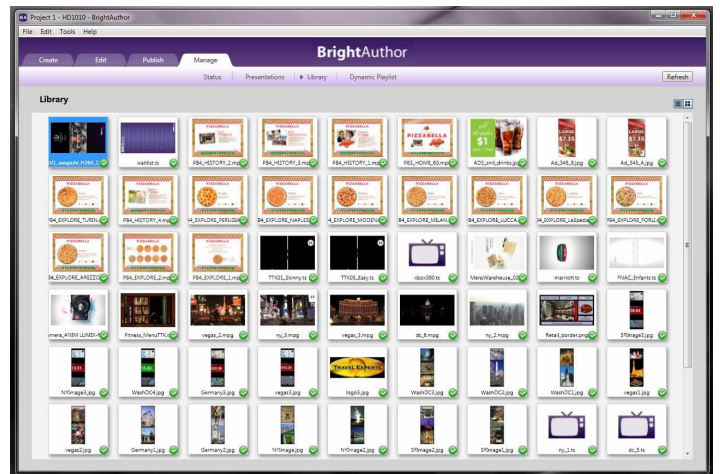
Project 1 - HD1010 - BrightAuthor

File Edit Tools Help

BrightAuthor

Create Edit Publish Manage

Status Presentations Library Dynamic Playlist

Refresh

Library

V1_peoplehl_H264_1 waitlist.ts PB4_HISTORY_2.mp PB4_HISTORY_3.mp PB4_HISTORY_1.mp PB3_HOME_60.mp ADS_and_drinks.jpg Ad_345_B.jpg Ad_345_A.jpg

PB4_EXPLORE_TURIN PB4_EXPLORE_PERUGIA 4_EXPLORE_NAPLES 4_EXPLORE_MODEN PB4_EXPLORE_MILAN PB4_EXPLORE_LUCCA 4_EXPLORE_LaSpezi PB4_EXPLORE_FORLI

PB4_EXPLORE_AREZZO PB4_EXPLORE_2.mp PB4_EXPLORE_1.mp TTX01_Skinny.ts TTX05_Easy.ts xbox360.ts MensWarehouse_02 marriott.ts FNAC_Enfants.ts

amera_ANIM LUMIX-1 Fitness_MenuTTX.ts vegas_2.mpg ny_3.mpg vegas_3.mpg dc_6.mpg ny_2.mpg Retail_border.png SFImage3.jpg

NYImage3.jpg WashDC4.jpg Germany3.jpg vegas3.jpg logo3.jpg WashDC3.jpg WashDC2.jpg WashDC1.jpg vegas1.jpg

vegas2.jpg Germany1.jpg Germany2.jpg NYImage1.jpg NYImage2.jpg SFImage2.jpg SFImage1.jpg ny_1.ts dc_5.ts